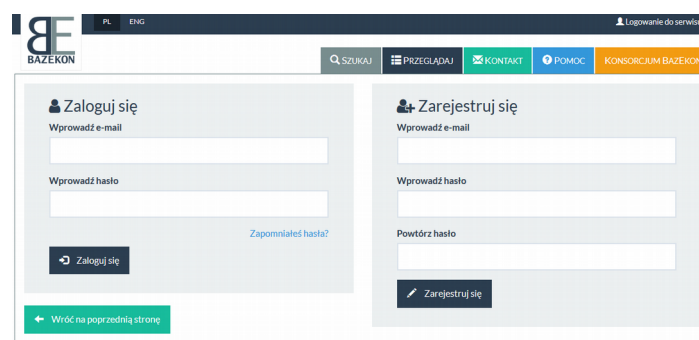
BE
BAZEKON

PL ENG

Logowanie do serwisu

SZUKAJ PRZEGLĄDAJ KONTAKT POMOC KONSORCJUM BAZEKON

Zaloguj się

Wprowadź e-mail

Wprowadź hasło

Zapomniałeś hasła?

Zaloguj się

Wróć na poprzednią stronę

Zarejestruj się

Wprowadź e-mail

Wprowadź hasło

Powtórz hasło

Zarejestruj się